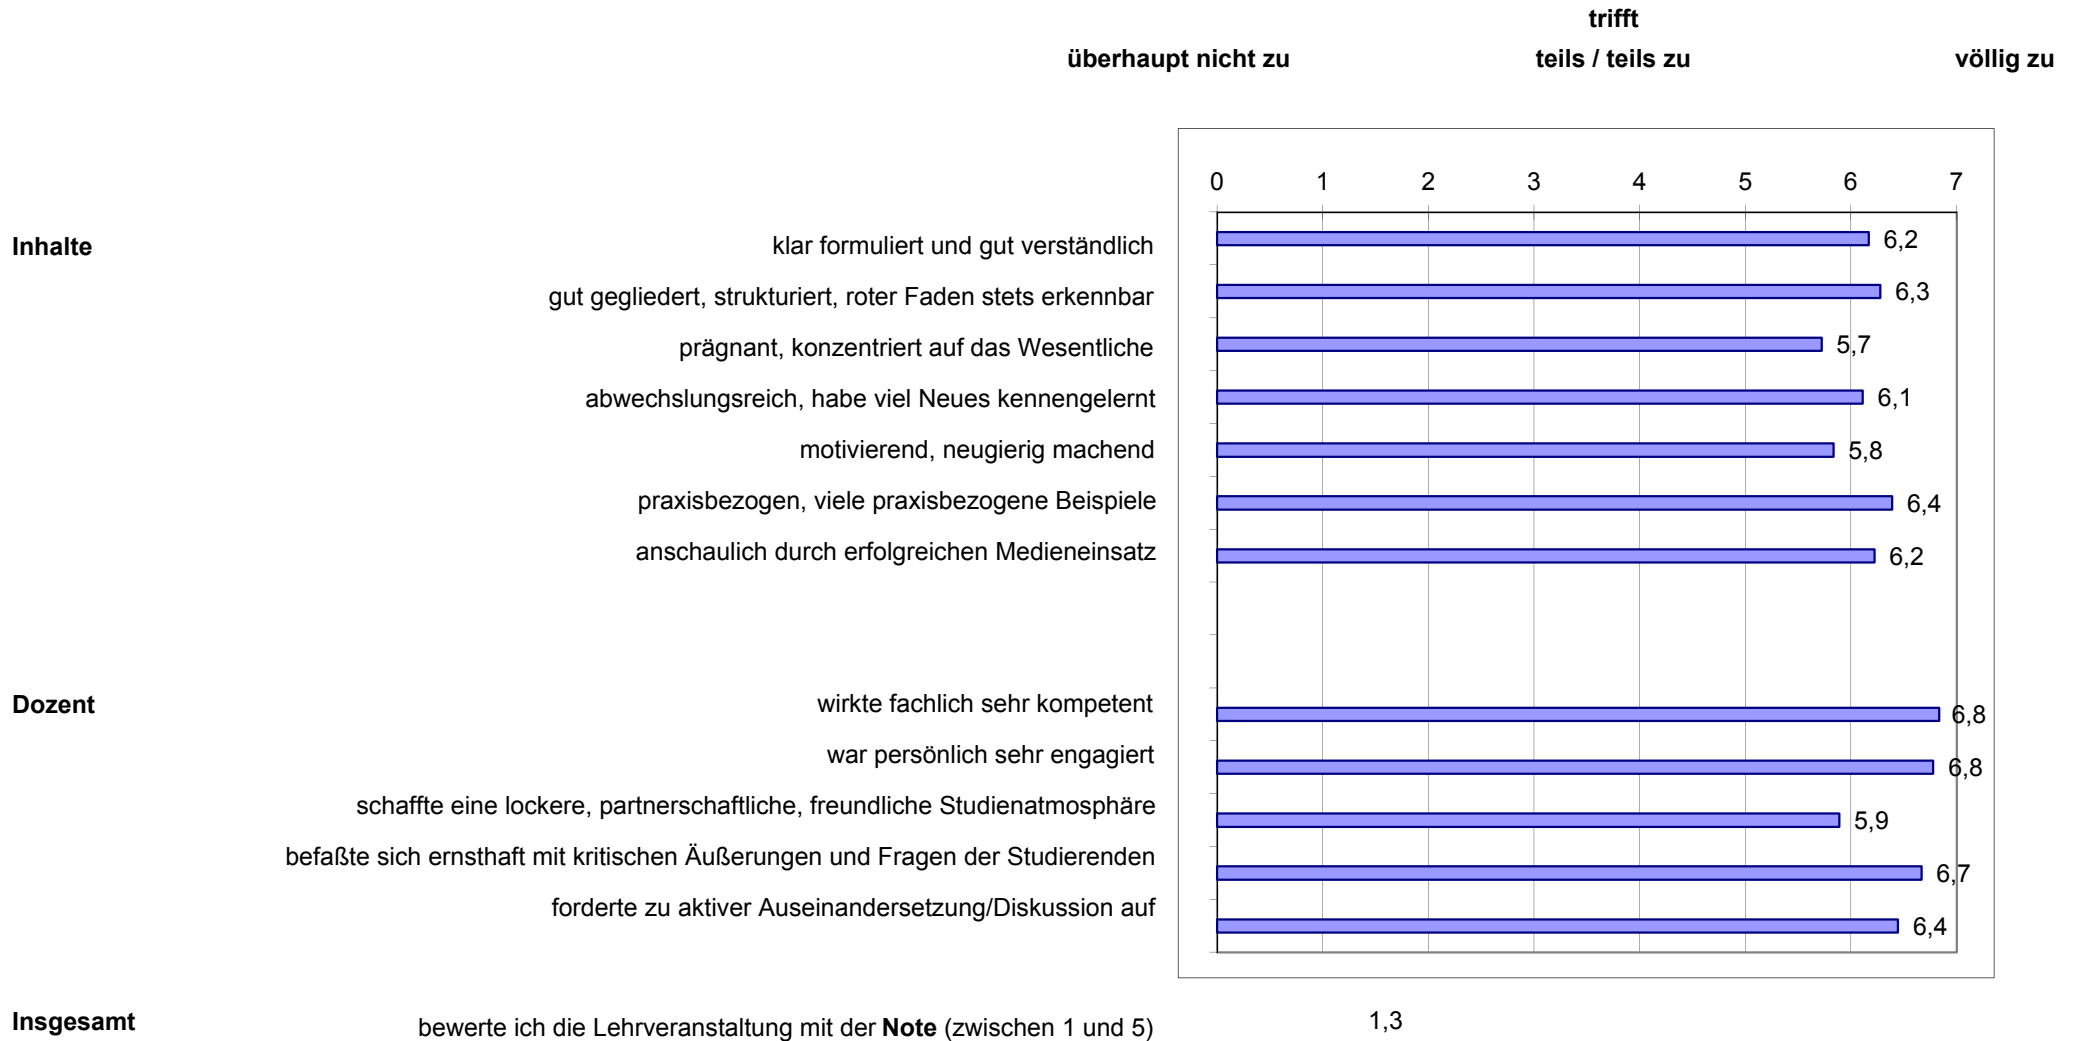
trifft

überhaupt nicht zu teils / teils zu völlig zu

0 1 2 3 4 5 6 7

Inhalte

klar formuliert und gut verständlich 6,2

gut gegliedert, strukturiert, roter Faden stets erkennbar 6,3

prägnant, konzentriert auf das Wesentliche 5,7

abwechslungsreich, habe viel Neues kennengelernt 6,1

motivierend, neugierig machend 5,8

praxisbezogen, viele praxisbezogene Beispiele 6,4

anschaulich durch erfolgreichen Medieneinsatz 6,2

Dozent

wirkte fachlich sehr kompetent 6,8

war persönlich sehr engagiert 6,8

schaffte eine lockere, partnerschaftliche, freundliche Studienatmosphäre 5,9

befaßte sich ernsthaft mit kritischen Äußerungen und Fragen der Studierenden 6,7

forderte zu aktiver Auseinandersetzung/Diskussion auf 6,4

Insgesamt

bewerte ich die Lehrveranstaltung mit der **Note** (zwischen 1 und 5) 1,3